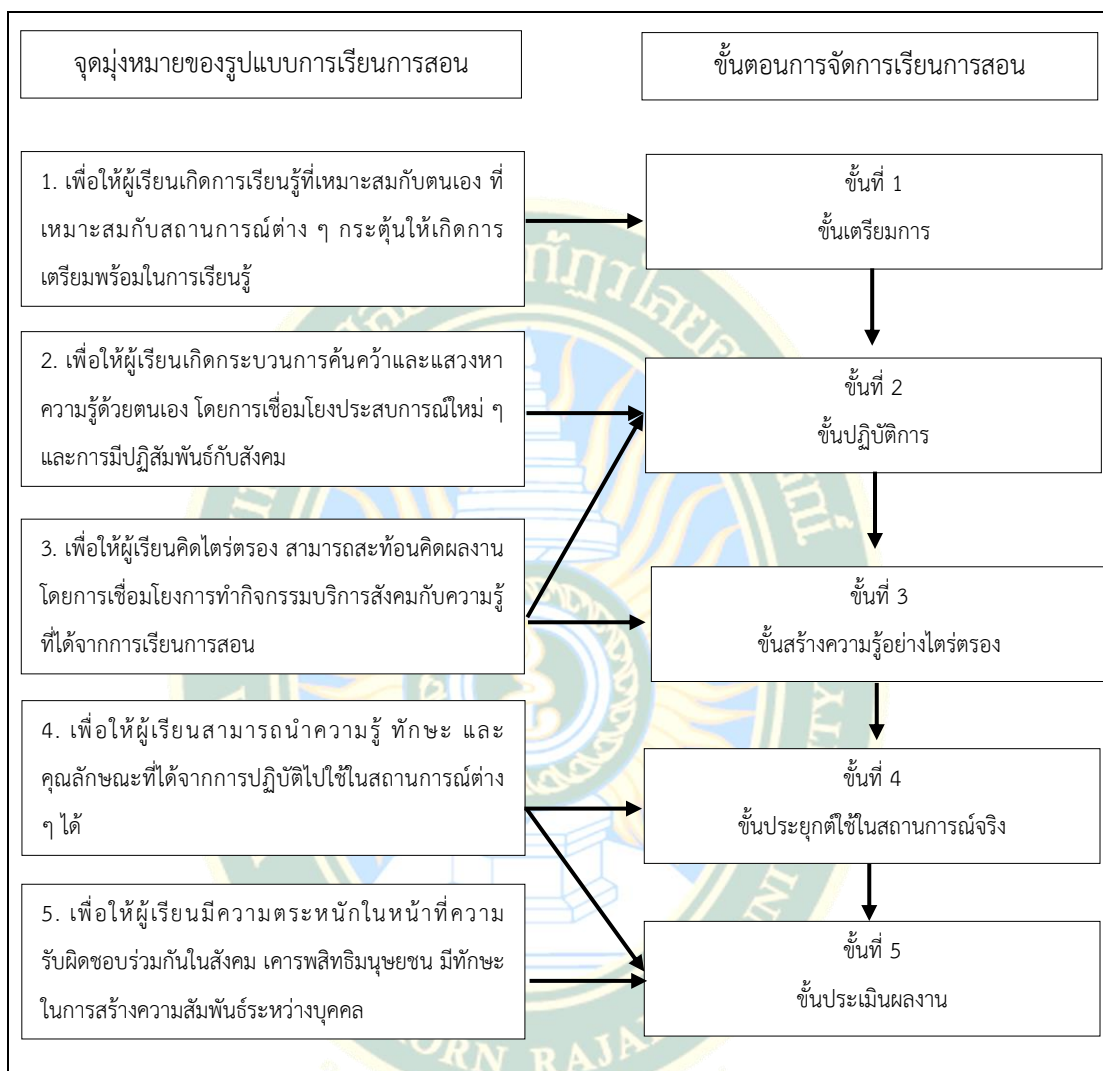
จุดมุ่งหมายของรูปแบบการเรียนการสอน

ขั้นตอนการจัดการเรียนการสอน

1. เพื่อให้ผู้เรียนเกิดการเรียนรู้ที่เหมาะสมกับตนเอง ที่เหมาะสมกับสถานการณ์ต่าง ๆ กระตุ้นให้เกิดการเตรียมพร้อมในการเรียนรู้

ขั้นที่ 1
ขั้นเตรียมการ

2. เพื่อให้ผู้เรียนเกิดกระบวนการค้นคว้าและแสวงหาความรู้ด้วยตนเอง โดยการเชื่อมโยงประสบการณ์ใหม่ ๆ และการมีปฏิสัมพันธ์กับสังคม

ขั้นที่ 2
ขั้นปฏิบัติการ

3. เพื่อให้ผู้เรียนคิดไตร่ตรอง สามารถสะท้อนคิดผลงาน โดยการเชื่อมโยงการทำกิจกรรมบริการสังคมกับความรู้ที่ได้จากการเรียนการสอน

ขั้นที่ 3
ขั้นสร้างความรู้อย่างไตร่ตรอง

4. เพื่อให้ผู้เรียนสามารถนำความรู้ ทักษะ และคุณลักษณะที่ได้จากการปฏิบัติไปใช้ในสถานการณ์ต่าง ๆ ได้

ขั้นที่ 4
ขั้นประยุกต์ใช้ในสถานการณ์จริง

5. เพื่อให้ผู้เรียนมีความตระหนักในหน้าที่ความรับผิดชอบร่วมกันในสังคม เคารพสิทธิมนุษยชน มีทักษะในการสร้างความสัมพันธ์ระหว่างบุคคล

ขั้นที่ 5
ขั้นประเมินผลงาน